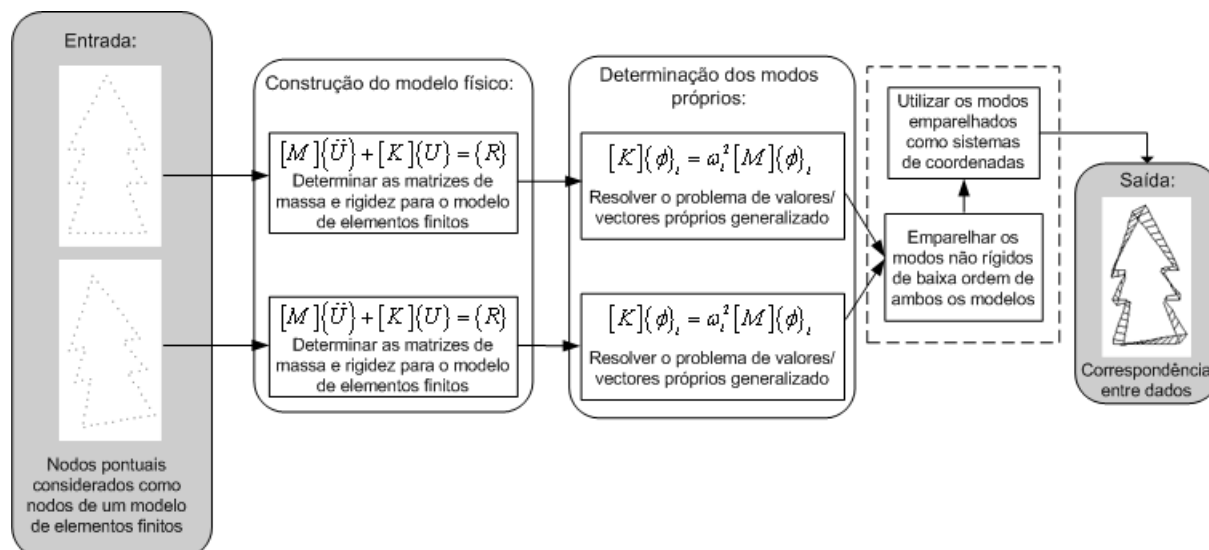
Entrada:

Nodos pontuais considerados como nodos de um modelo de elementos finitos

Construção do modelo físico:

$[M]\{\ddot{U}\}+[K]\{U\}=\{R\}$
Determinar as matrizes de massa e rigidez para o modelo de elementos finitos

$[M]\{\ddot{U}\}+[K]\{U\}=\{R\}$
Determinar as matrizes de massa e rigidez para o modelo de elementos finitos

Determinação dos modos próprios:

$[K]\{\phi\}_i=\omega_i^2[M]\{\phi\}_i$
Resolver o problema de valores/ vectores próprios generalizado

$[K]\{\phi\}_i=\omega_i^2[M]\{\phi\}_i$
Resolver o problema de valores/ vectores próprios generalizado

Utilizar os modos emparelhados como sistemas de coordenadas

Emparelhar os modos não rígidos de baixa ordem de ambos os modelos

Saída:

Correspondência entre dados